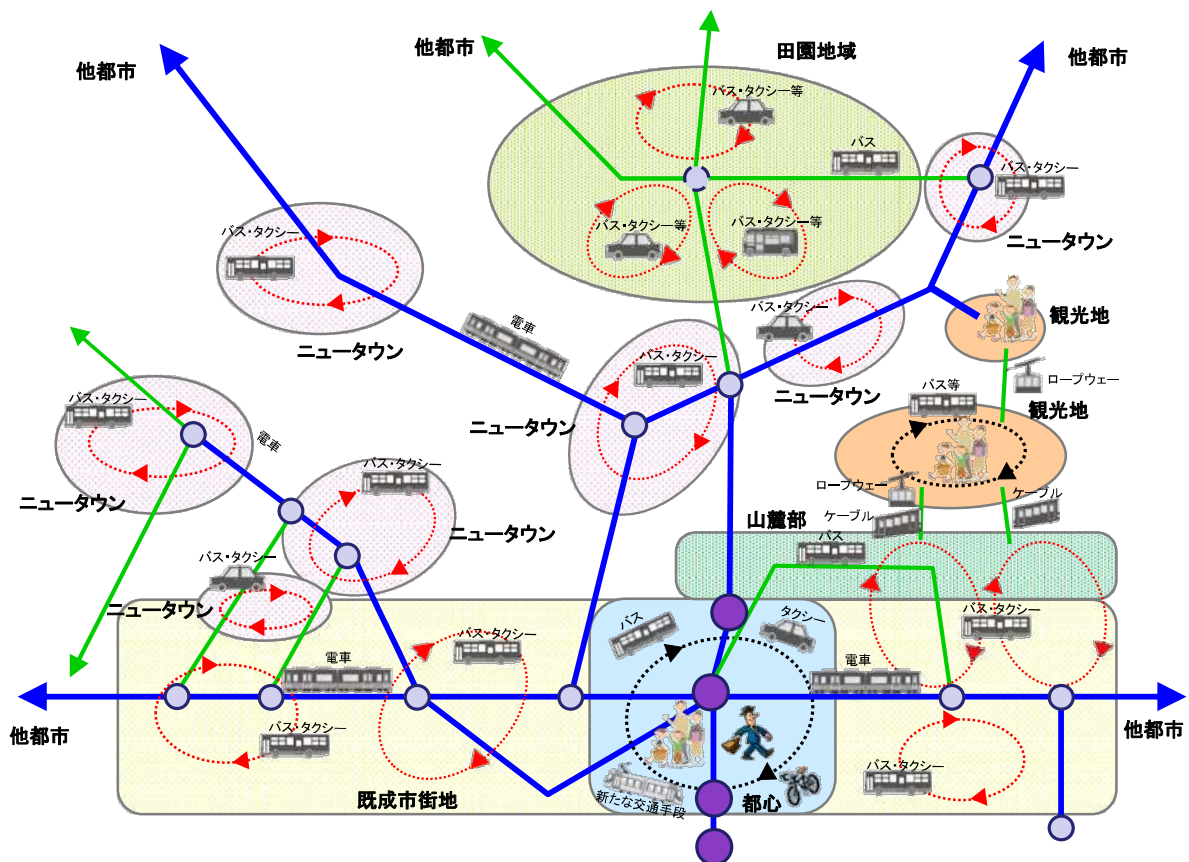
他都市
他都市
田園地域
他都市
バス・タクシー等
バス
バス・タクシー
バス・タクシー等
バス・タクシー等
ニュータウン
バス・タクシー
電車
バス・タクシー
観光地
ニュータウン
バス・タクシー
ロープウェー
ニュータウン
ニュータウン
バス等
観光地
バス・タクシー
電車
ロープウェー
ケーブル
ニュータウン
バス・タクシー
ニュータウン
ケーブル
山麓部
バス
バス・タクシー
ニュータウン
バス
タクシー
バス・タクシー
バス・タクシー
電車
電車
他都市
他都市
バス・タクシー
バス・タクシー
既成市街地
新たな交通手段
都心